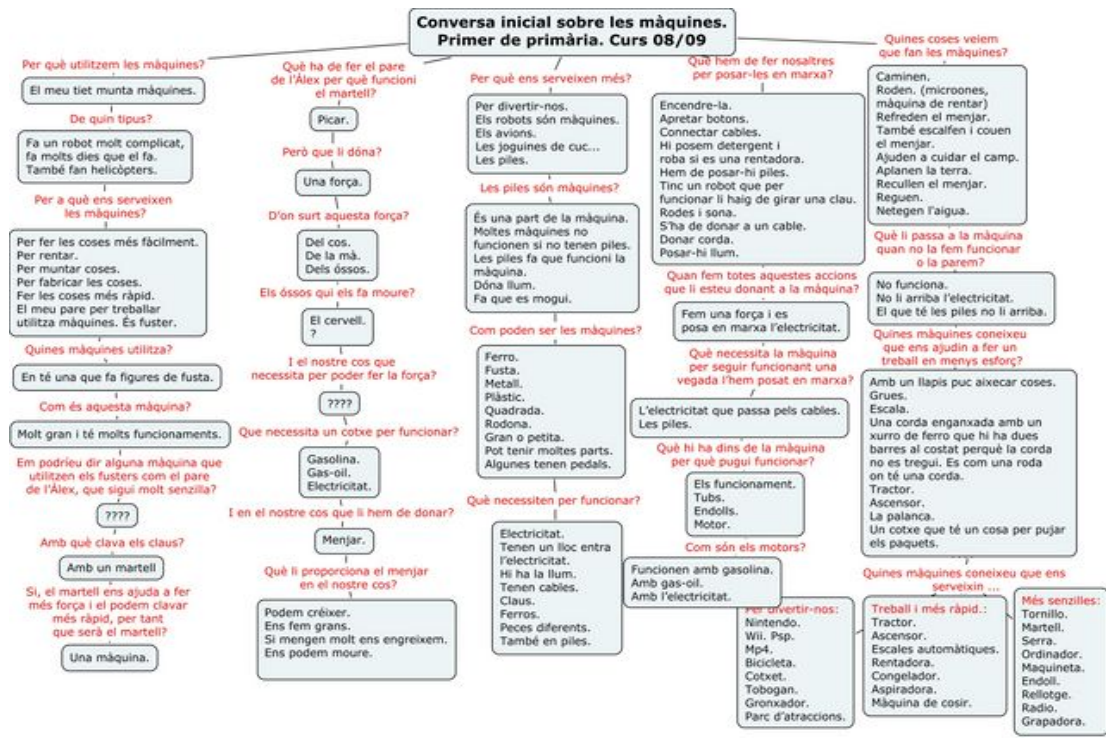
Conversa inicial sobre les màquines.
Primer de primària. Curs 08/09

Per què utilitzem les màquines?

El meu tiet munta màquines.

De quin tipus?

Fa un robot molt complicat, fa molts dies que el fa. També fan helicòpters.

Per a què ens serveixen les màquines?

Per fer les coses més fàcilment.
Per rentar.
Per muntar coses.
Per fabricar les coses.
Fer les coses més ràpid.
El meu pare per treballar utilitza màquines. És fuster.

Quines màquines utilitza?

En té una que fa figures de fusta.

Com és aquesta màquina?

Molt gran i té molts funcionaments.

Em podrieu dir alguna màquina que utilitzen els fusters com el pare de l'Àlex, que sigui molt senzilla?

????

Amb què clava els claus?

Amb un martell

Si, el martell ens ajuda a fer més força i el podem clavar més ràpid, per tant que serà el martell?

Una màquina.

Què ha de fer el pare de l'Àlex per què funcioni el martell?

Picar.

Però que li dóna?

Una força.

D'on surt aquesta força?

Del cos.
De la mà.
Dels óssos.

Els óssos qui els fa moure?

El cervell.
?

I el nostre cos que necessita per poder fer la força?

????

Que necessita un cotxe per funcionar?

Gasolina.
Gas-oil.
Electricitat.

I en el nostre cos que li hem de donar?

Menjar.

Què li proporciona el menjar en el nostre cos?

Podem créixer.
Ens fem grans.
Si mengen molt ens engreixem.
Ens podem moure.

Per què ens serveixen més?

Per divertir-nos.
Els robots són màquines.
Els avions.
Les joguines de cuc...
Les piles.

Les piles són màquines?

És una part de la màquina.
Moltes màquines no funcionen si no tenen piles.
Les piles fa que funcioni la màquina.
Dóna llum.
Fa que es mogui.

Com poden ser les màquines?

Ferro.
Fusta.
Metall.
Plàstic.
Quadrada.
Rodona.
Gran o petita.
Pot tenir moltes parts.
Algunes tenen pedals.

Què necessiten per funcionar?

Electricitat.
Tenen un lloc entra l'electricitat.
Hi ha la llum.
Tenen cables.
Claus.
Ferros.
Peces diferents.
També en piles.

Què hem de fer nosaltres per posar-les en marxa?

Encendre-la.
Apretar botons.
Connectar cables.
Hi posem detergent i roba si es una rentadora.
Hem de posar-hi piles.
Tinc un robot que per funcionar li haig de girar una clau.
Rodes i sona.
S'ha de donar a un cable.
Donar corda.
Posar-hi llum.

Quan fem totes aquestes accions que li esteu donant a la màquina?

Fem una força i es posa en marxa l'electricitat.

Què necessita la màquina per seguir funcionant una vegada l'hem posat en marxa?

L'electricitat que passa pels cables.
Les piles.

Què hi ha dins de la màquina per què pugui funcionar?

Els funcionament.
Tubs.
Endolls.
Motor.

Com són els motors?

Funcionen amb gasolina.
Amb gas-oil.
Amb l'electricitat.

Quines coses veiem que fan les màquines?

Caminen.
Roden. (microones, màquina de rentar)
Refreden el menjar.
També escalfen i couen el menjar.
Ajuden a cuidar el camp.
Aplanen la terra.
Recullen el menjar.
Reguen.
Netegen l'aigua.

Què li passa a la màquina quan no la fem funcionar o la parem?

No funciona.
No li arriba l'electricitat.
El que té les piles no li arriba.

Quines màquines coneixeu que ens ajudin a fer un treball en menys esforç?

Amb un llapis puc aixecar coses.
Grues.
Escala.
Una corda enganxada amb un xurro de ferro que hi ha dues barres al costat perquè la corda no es tregui. Es com una roda on té una corda.
Tractor.
Ascensor.
La palanca.
Un cotxe que té un cosa per pujar els paquets.

Quines màquines coneixeu que ens serveixin ...

Per divertir-nos:
Nintendo.
Wii. Psp.
Mp4.
Bicicleta.
Cotxet.
Tobogan.
Gronxador.
Parc d'atraccions.

Treball i més ràpid.:
Tractor.
Ascensor.
Escales automàtiques.
Rentadora.
Congelador.
Aspiradora.
Màquina de cosir.

Més senzilles:
Tornillo.
Martell.
Serra.
Ordinador.
Maquineta.
Endoll.
Rellotge.
Radio.
Grapadora.